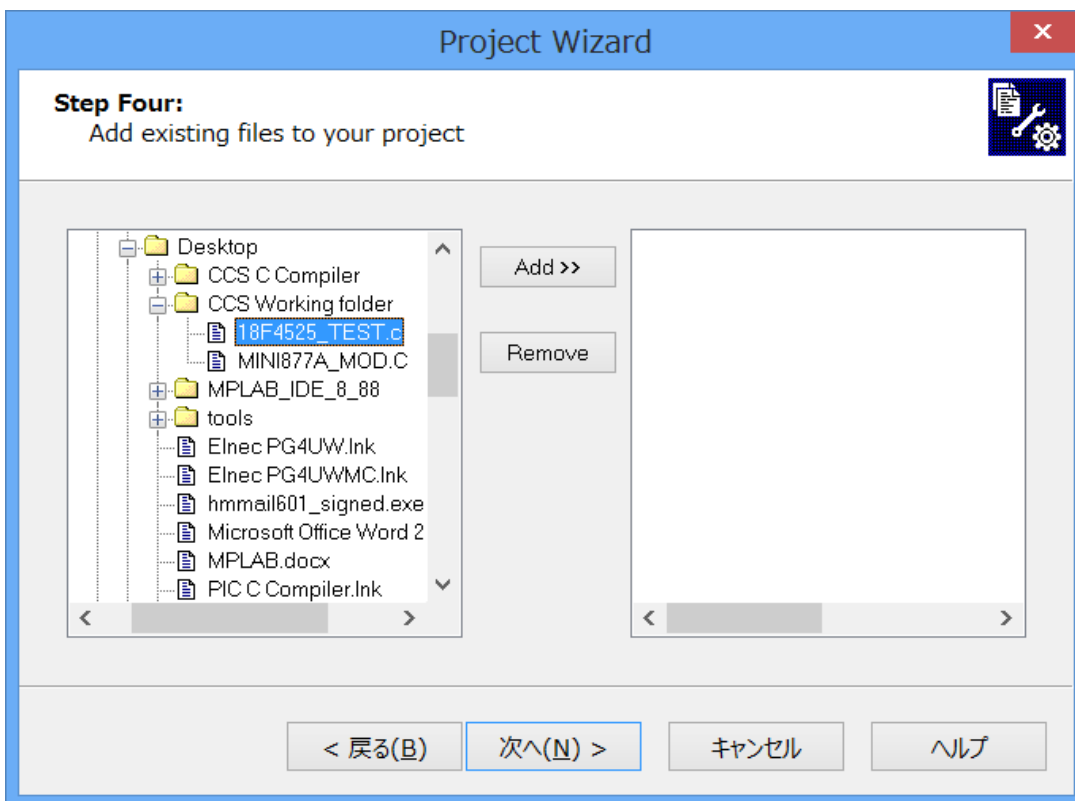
Project Wizard

Step Four:
Add existing files to your project

Desktop
CCS C Compiler
CCS Working folder
18F4525_TEST.c
MINI877A_MOD.C
MPLAB_IDE_8_88
tools
Elnec PG4UW.lnk
Elnec PG4UWMC.lnk
hmmail601_signed.exe
Microsoft Office Word 2
MPLAB.docx
PIC C Compiler.lnk

Add >>
Remove

< 戻る(B)
次へ(N) >
キャンセル
ヘルプ